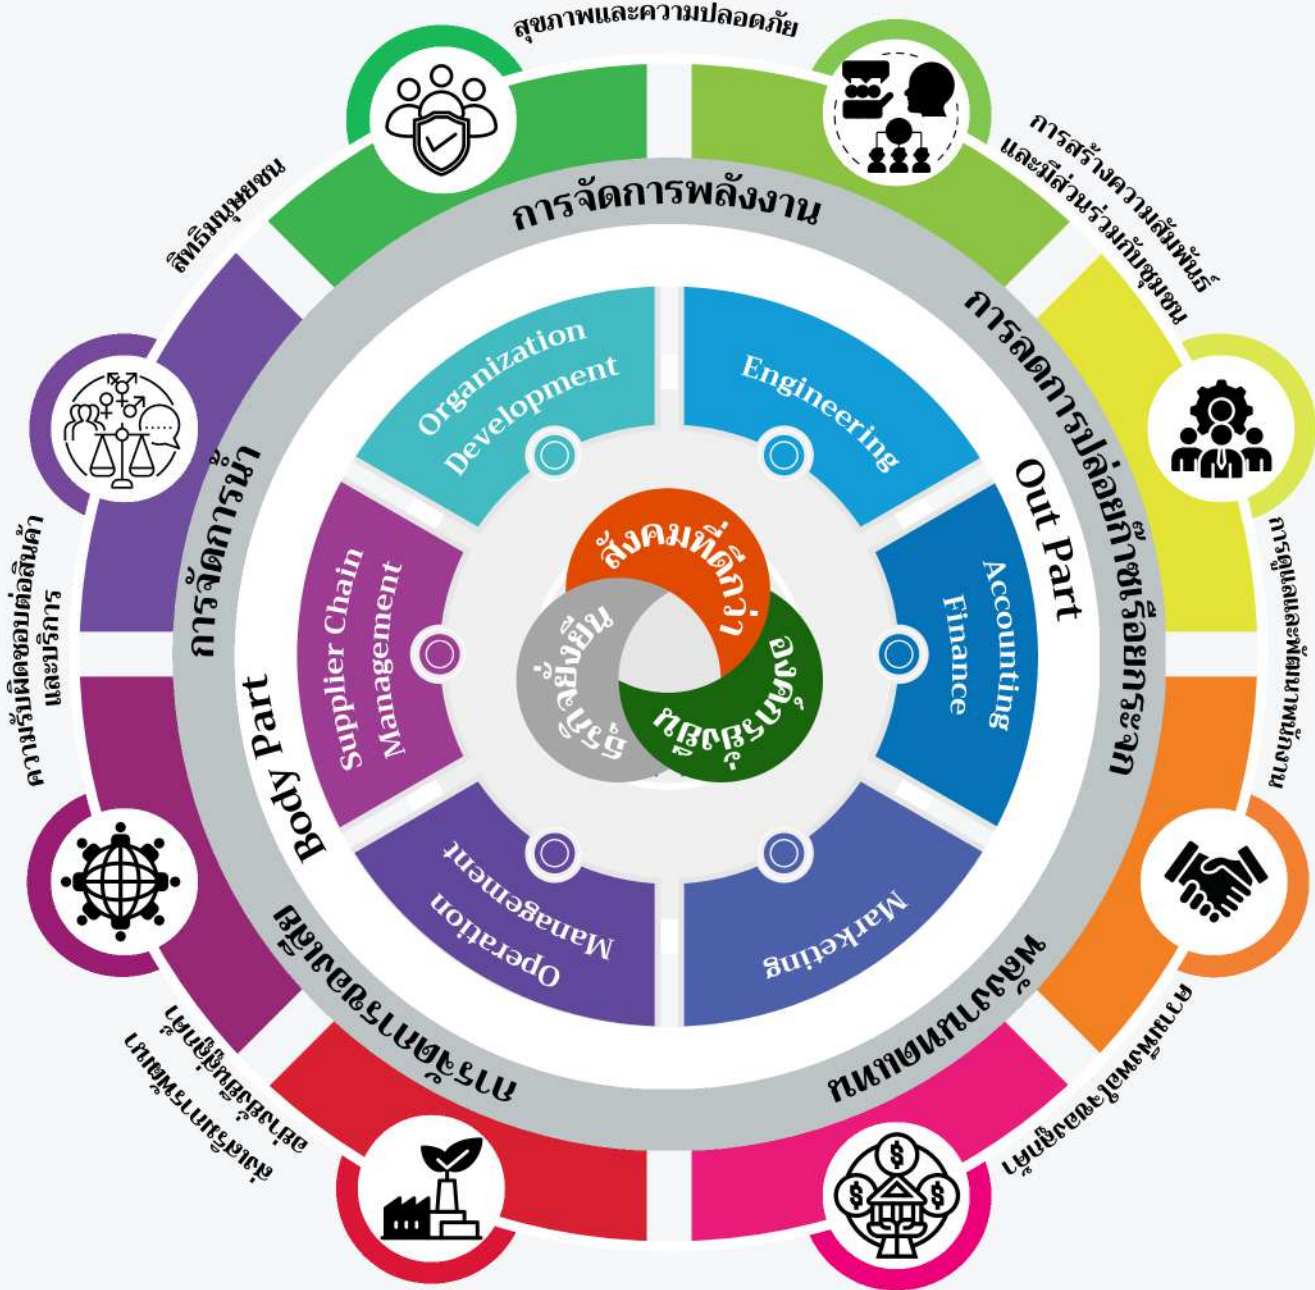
สุขภาพและความปลอดภัย

การสร้างความสัมพันธ์และมีส่วนร่วมกับชุมชน

การดูแลและพัฒนาพนักงาน

การเติบโตอย่างยั่งยืน

ส่งเสริมนวัตกรรมที่เป็นมิตรต่อสิ่งแวดล้อม

ความรับผิดชอบต่อสินค้าและบริการ

สิทธิมนุษยชน

การจัดการพลังงาน

การลดการปล่อยก๊าซเรือนกระจก

พลังงานทดแทน

การจัดการของเสีย

การจัดการน้ำ

Out Part

Body Part

Organization Development

Engineering

Accounting Finance

Marketing

Operation Management

Supplier Chain Management

สังคมที่ดีกว่า

องค์กรยั่งยืน

ธุรกิจยั่งยืน